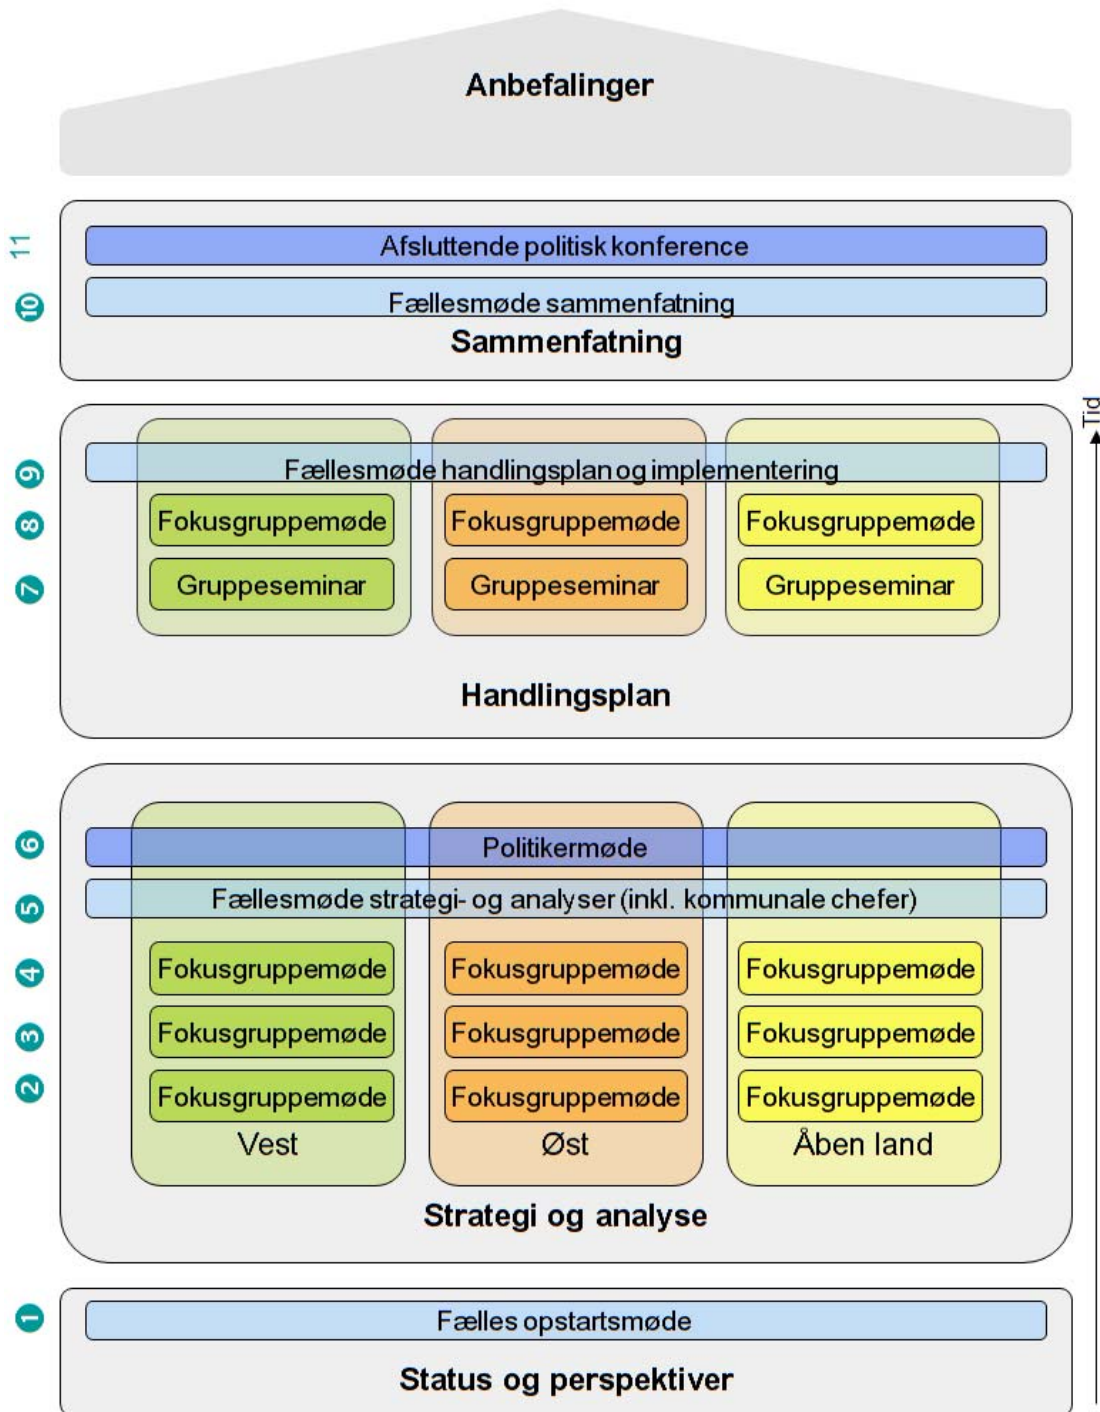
Anbefalinger

11 Afsluttende politisk konference

10 Fællesmøde sammenfatning

Sammenfatning

Tid

9 Fællesmøde handlingsplan og implementering

8 Fokusgruppemøde Fokusgruppemøde Fokusgruppemøde

7 Gruppeseminar Gruppeseminar Gruppeseminar

Handlingsplan

6 Politikermøde

5 Fællesmøde strategi- og analyser (inkl. kommunale chefer)

4 Fokusgruppemøde Fokusgruppemøde Fokusgruppemøde

3 Fokusgruppemøde Fokusgruppemøde Fokusgruppemøde

2 Fokusgruppemøde Fokusgruppemøde Fokusgruppemøde

Vest Øst Åben land

Strategi og analyse

1 Fælles opstartsmøde

Status og perspektiver